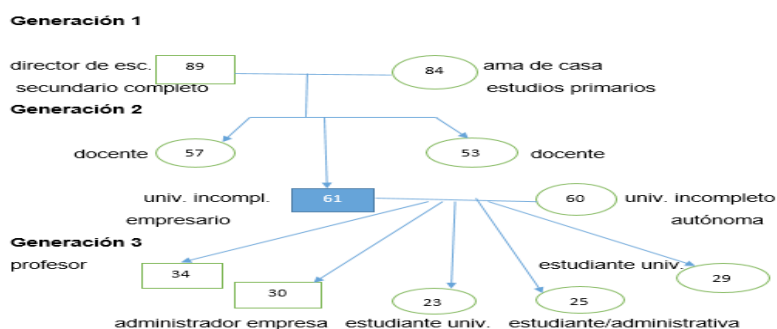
Generación 1

director de esc. 89 84 ama de casa
secundario completo estudios primarios

Generación 2

docente 57 53 docente

univ. incompl. 61 60 univ. incompleto
empresario autónoma

Generación 3

profesor 34 estudiante univ. 29

30 23 25

administrador empresa estudiante univ. estudiante/administrativa